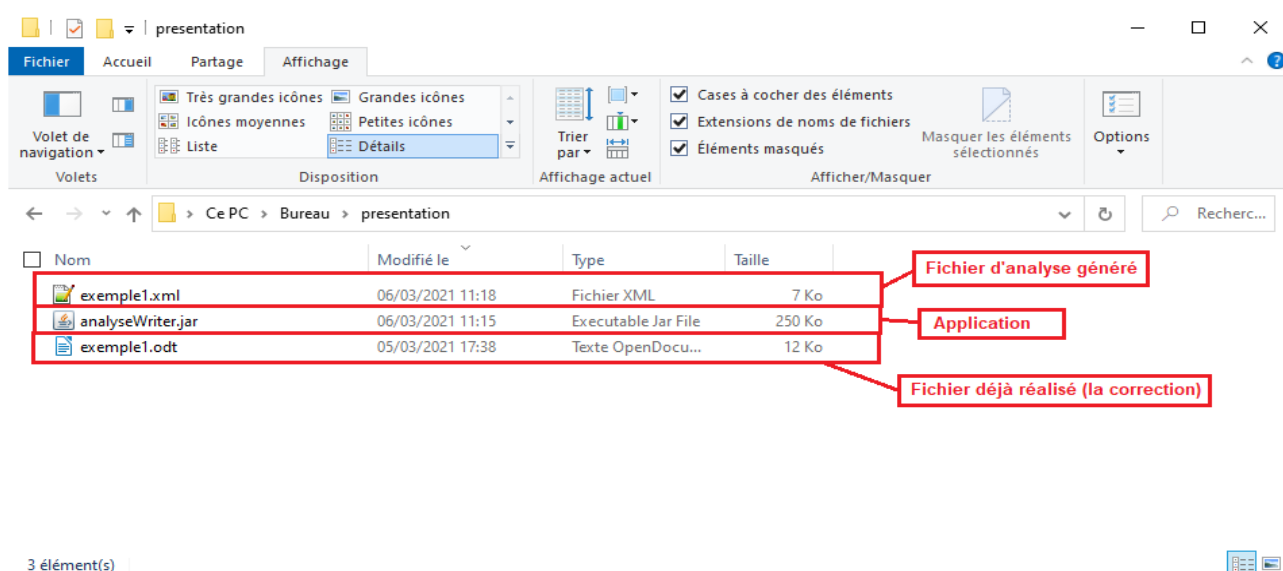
presentation

Fichier Accueil Partage Affichage

Volet de navigation
Volets

Très grandes icônes Grandes icônes
Icônes moyennes Petites icônes
Liste Détails
Disposition

Trier par
Affichage actuel

Cases à cocher des éléments
Extensions de noms de fichiers
Éléments masqués
Masquer les éléments sélectionnés
Afficher/Masquer

Options

Ce PC > Bureau > presentation

Recherc...

| Nom | Modifié le | Type | Taille |
|---|---|---|---|
| exemple1.xml | 06/03/2021 11:18 | Fichier XML | 7 Ko |
| analyseWriter.jar | 06/03/2021 11:15 | Executable Jar File | 250 Ko |
| exemple1.odt | 05/03/2021 17:38 | Texte OpenDocu... | 12 Ko |

Fichier d'analyse généré

Application

Fichier déjà réalisé (la correction)

3 élément(s)